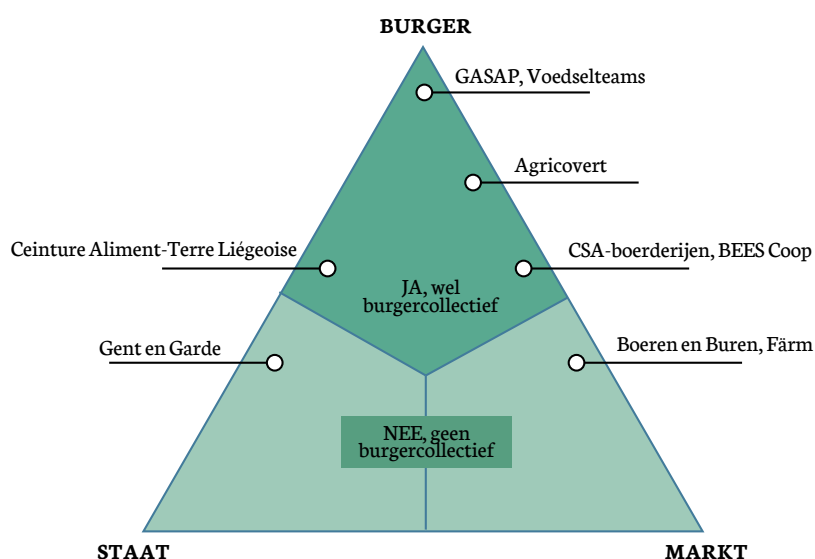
BURGER

GASAP, Voedselteams

Agricovert

Ceinture Aliment-Terre Liégeoise

CSA-boerderijen, BEES Coop

JA, wel burgercollectief

Gent en Garde

Boeren en Buren, Färm

NEE, geen burgercollectief

STAAT

MARKT